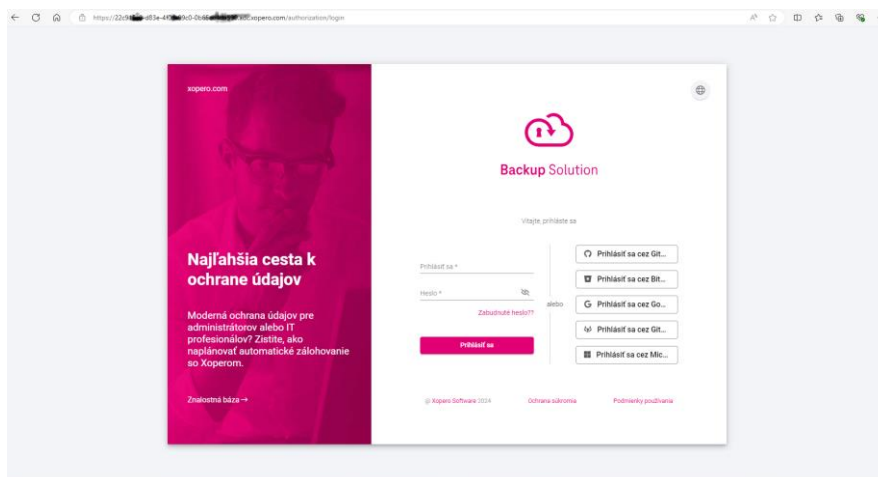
https://22c9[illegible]-d83e-4f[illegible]9c0-0b66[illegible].xopero.com/authorization/login

xopero.com

Najľahšia cesta k ochrane údajov

Moderná ochrana údajov pre administrátorov alebo IT profesionálov? Zistite, ako naplánovať automatické zálohovanie so Xoperom.

Znalostná báza →

Backup Solution

Vitajte, prihláste sa

Prihlásiť sa *

Heslo *

Zabudnuté heslo??

Prihlásiť sa

alebo

Prihlásiť sa cez Git...

Prihlásiť sa cez Bit...

Prihlásiť sa cez Go...

Prihlásiť sa cez Git...

Prihlásiť sa cez Mic...

© Xopero Software 2024

Ochrana súkromia

Podmienky používania